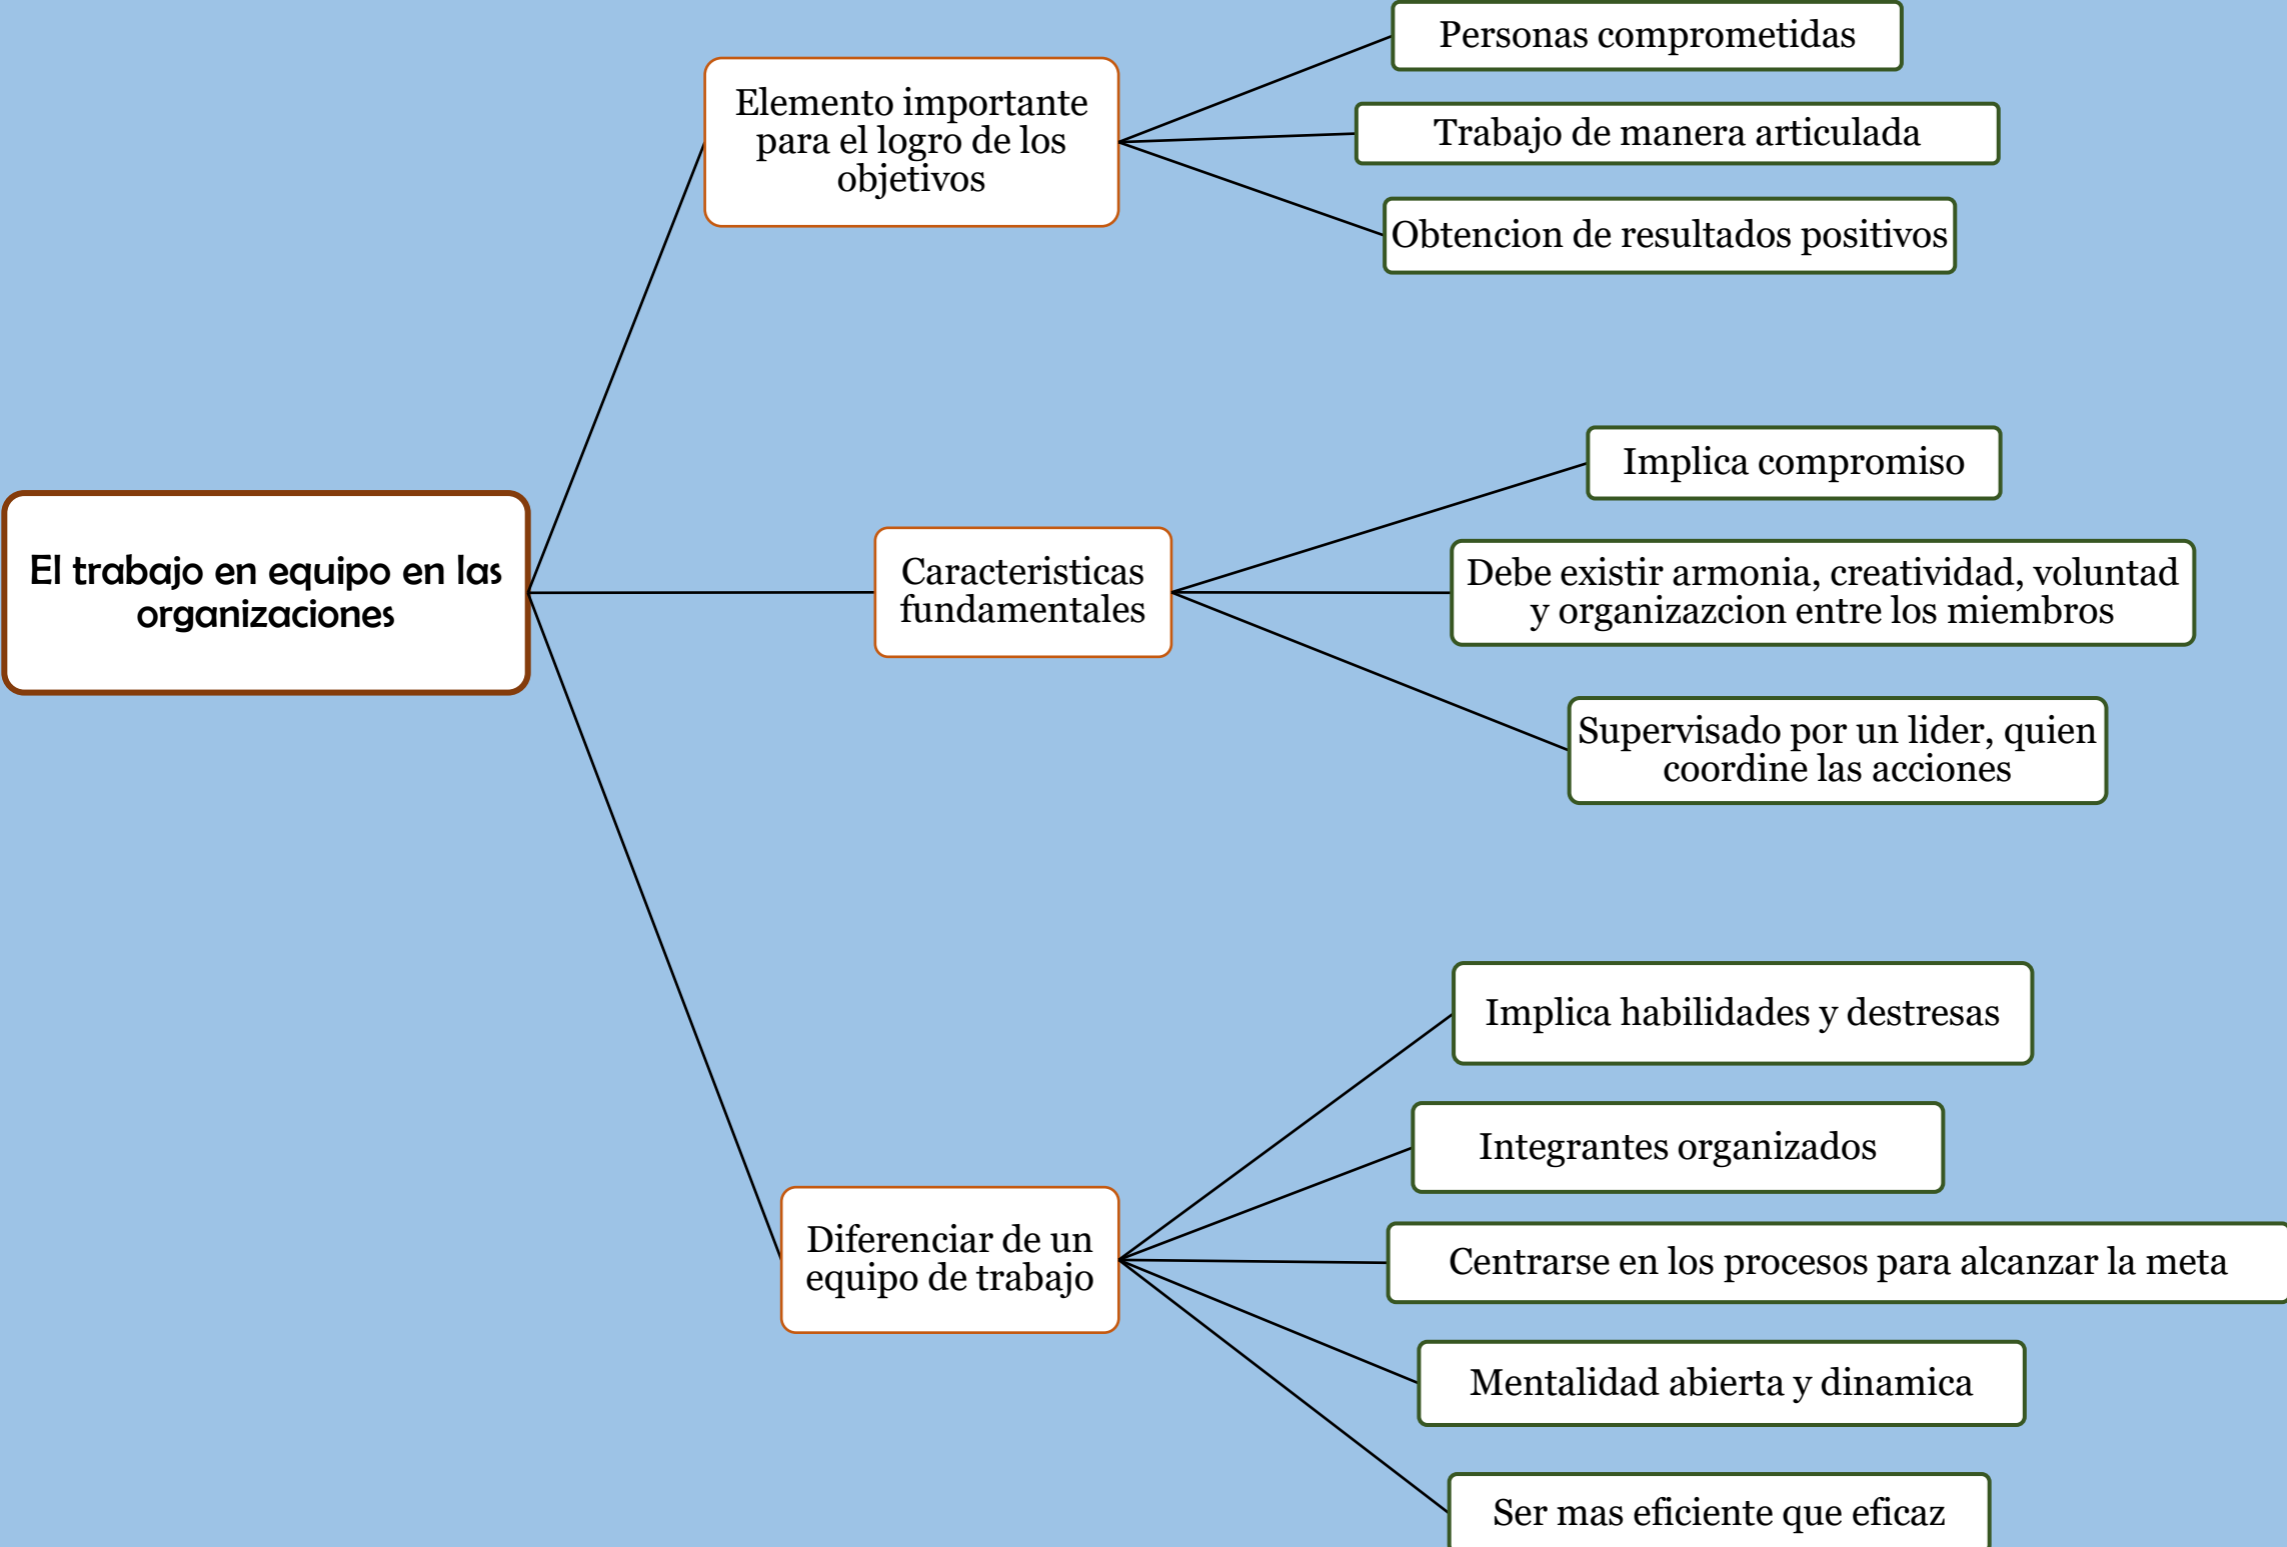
El trabajo en equipo en las organizaciones

Elemento importante para el logro de los objetivos

Personas comprometidas

Trabajo de manera articulada

Obtencion de resultados positivos

Caracteristicas fundamentales

Implica compromiso

Debe existir armonia, creatividad, voluntad y organizazcion entre los miembros

Supervisado por un lider, quien coordine las acciones

Diferenciar de un equipo de trabajo

Implica habilidades y destresas

Integrantes organizados

Centrarse en los procesos para alcanzar la meta

Mentalidad abierta y dinamica

Ser mas eficiente que eficaz